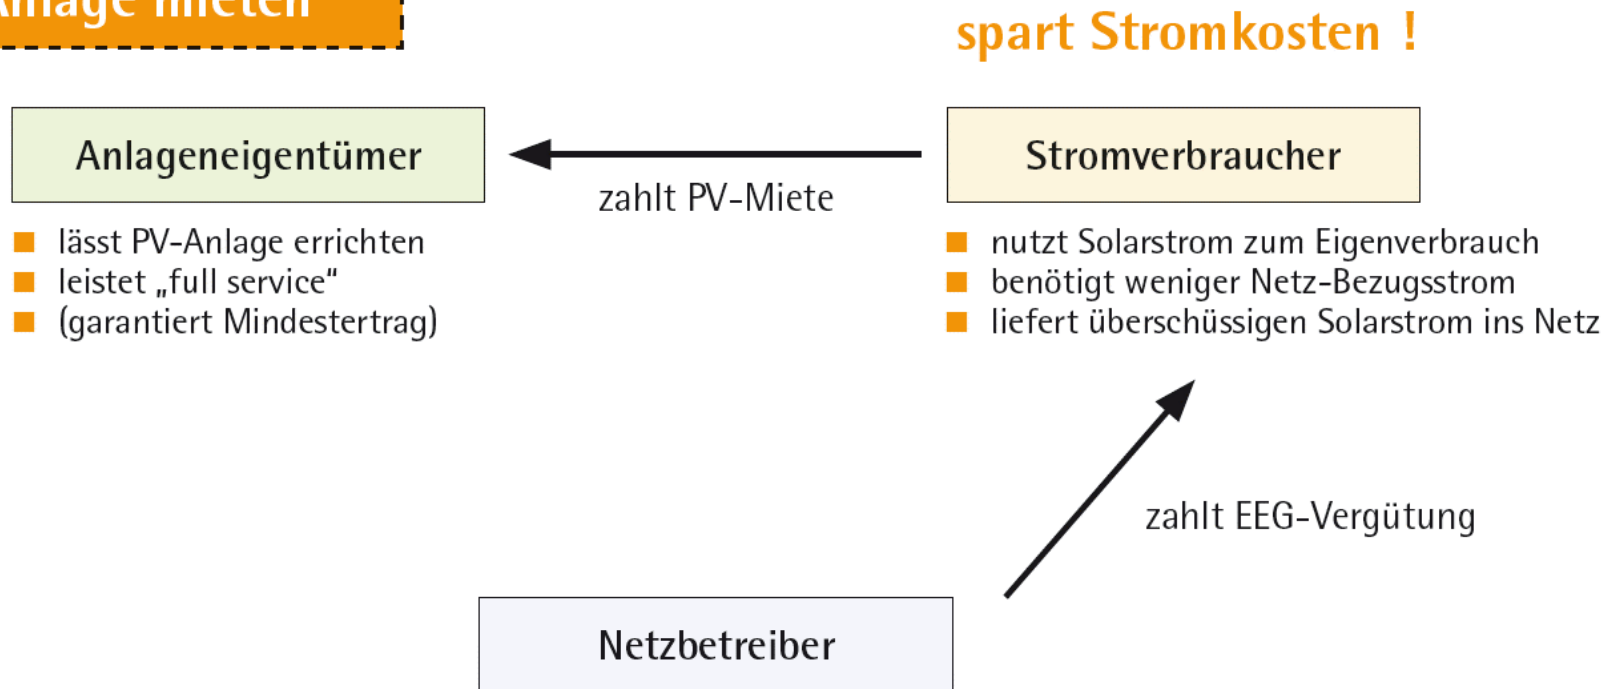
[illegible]

spart Stromkosten !

Anlageneigentümer

zahlt PV-Miete

Stromverbraucher

- lässt PV-Anlage errichten
- leistet „full service“
- (garantiert Mindestertrag)

- nutzt Solarstrom zum Eigenverbrauch
- benötigt weniger Netz-Bezugsstrom
- liefert überschüssigen Solarstrom ins Netz

zahlt EEG-Vergütung

Netzbetreiber